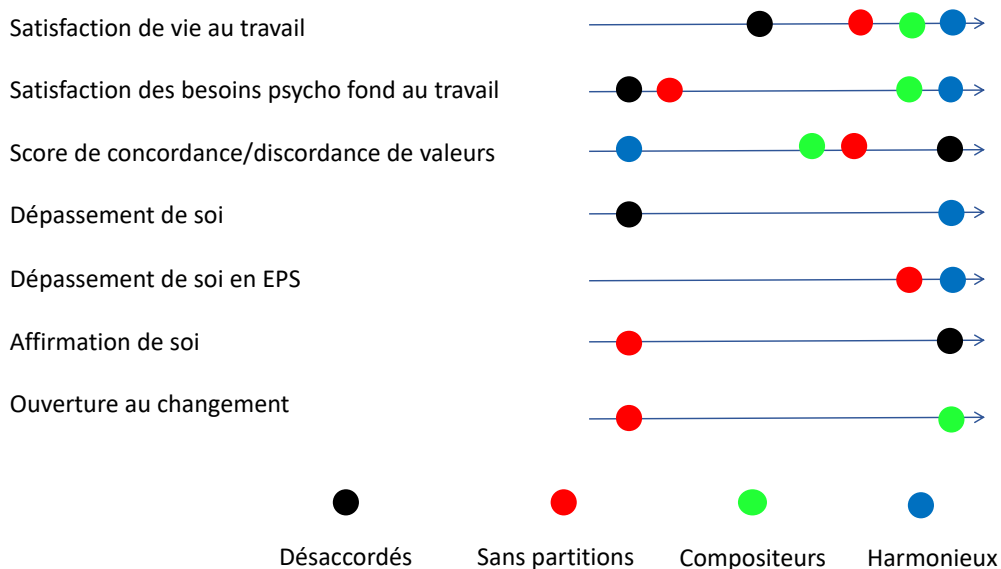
Satisfaction de vie au travail

Satisfaction des besoins psycho fond au travail

Score de concordance/discordance de valeurs

Dépassement de soi

Dépassement de soi en EPS

Affirmation de soi

Ouverture au changement

Désaccordés

Sans partitions

Compositeurs

Harmonieux